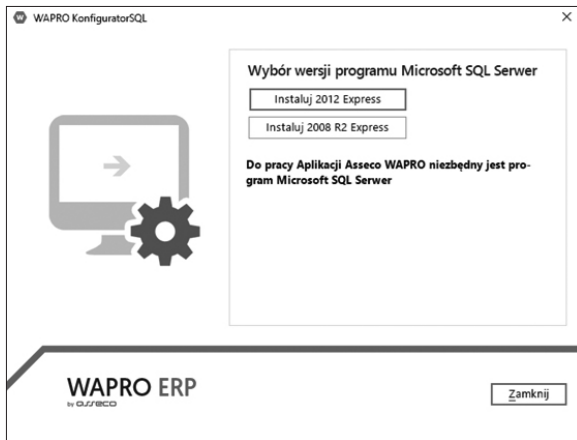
WAPRO KonfiguratorSQL

×

Wybór wersji programu Microsoft SQL Serwer

Instaluj 2012 Express

Instaluj 2008 R2 Express

Do pracy Aplikacji Asseco WAPRO niezbędny jest program Microsoft SQL Serwer

WAPRO ERP
by asseco

Zamknij